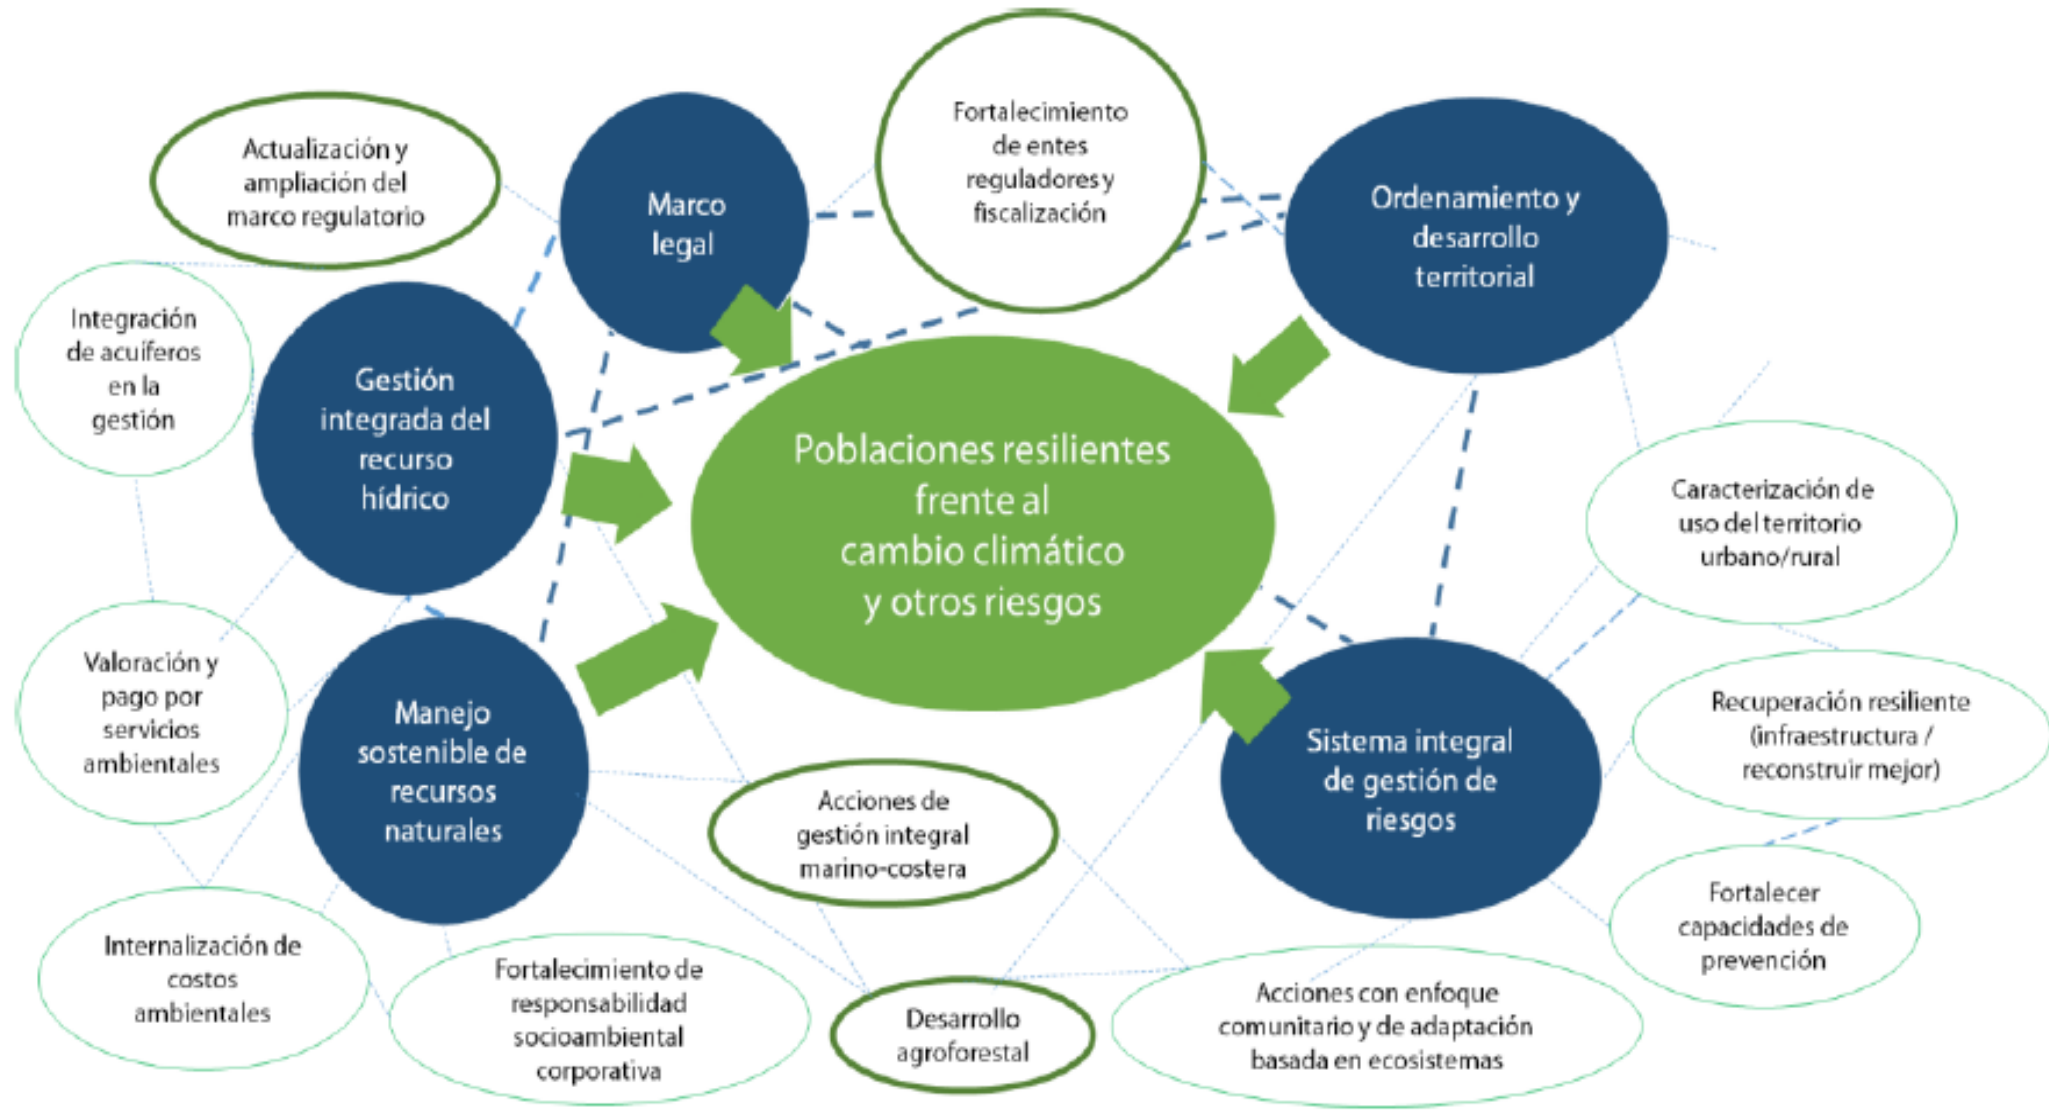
Actualización y ampliación del marco regulatorio

Marco legal

Fortalecimiento de entes reguladores y fiscalización

Ordenamiento y desarrollo territorial

Integración de acuíferos en la gestión

Gestión integrada del recurso hídrico

Poblaciones resilientes frente al cambio climático y otros riesgos

Caracterización de uso del territorio urbano/rural

Valoración y pago por servicios ambientales

Manejo sostenible de recursos naturales

Recuperación resiliente (infraestructura / reconstruir mejor)

Sistema integral de gestión de riesgos

Acciones de gestión integral marino-costera

Fortalecer capacidades de prevención

Internalización de costos ambientales

Fortalecimiento de responsabilidad socioambiental corporativa

Desarrollo agroforestal

Acciones con enfoque comunitario y de adaptación basada en ecosistemas